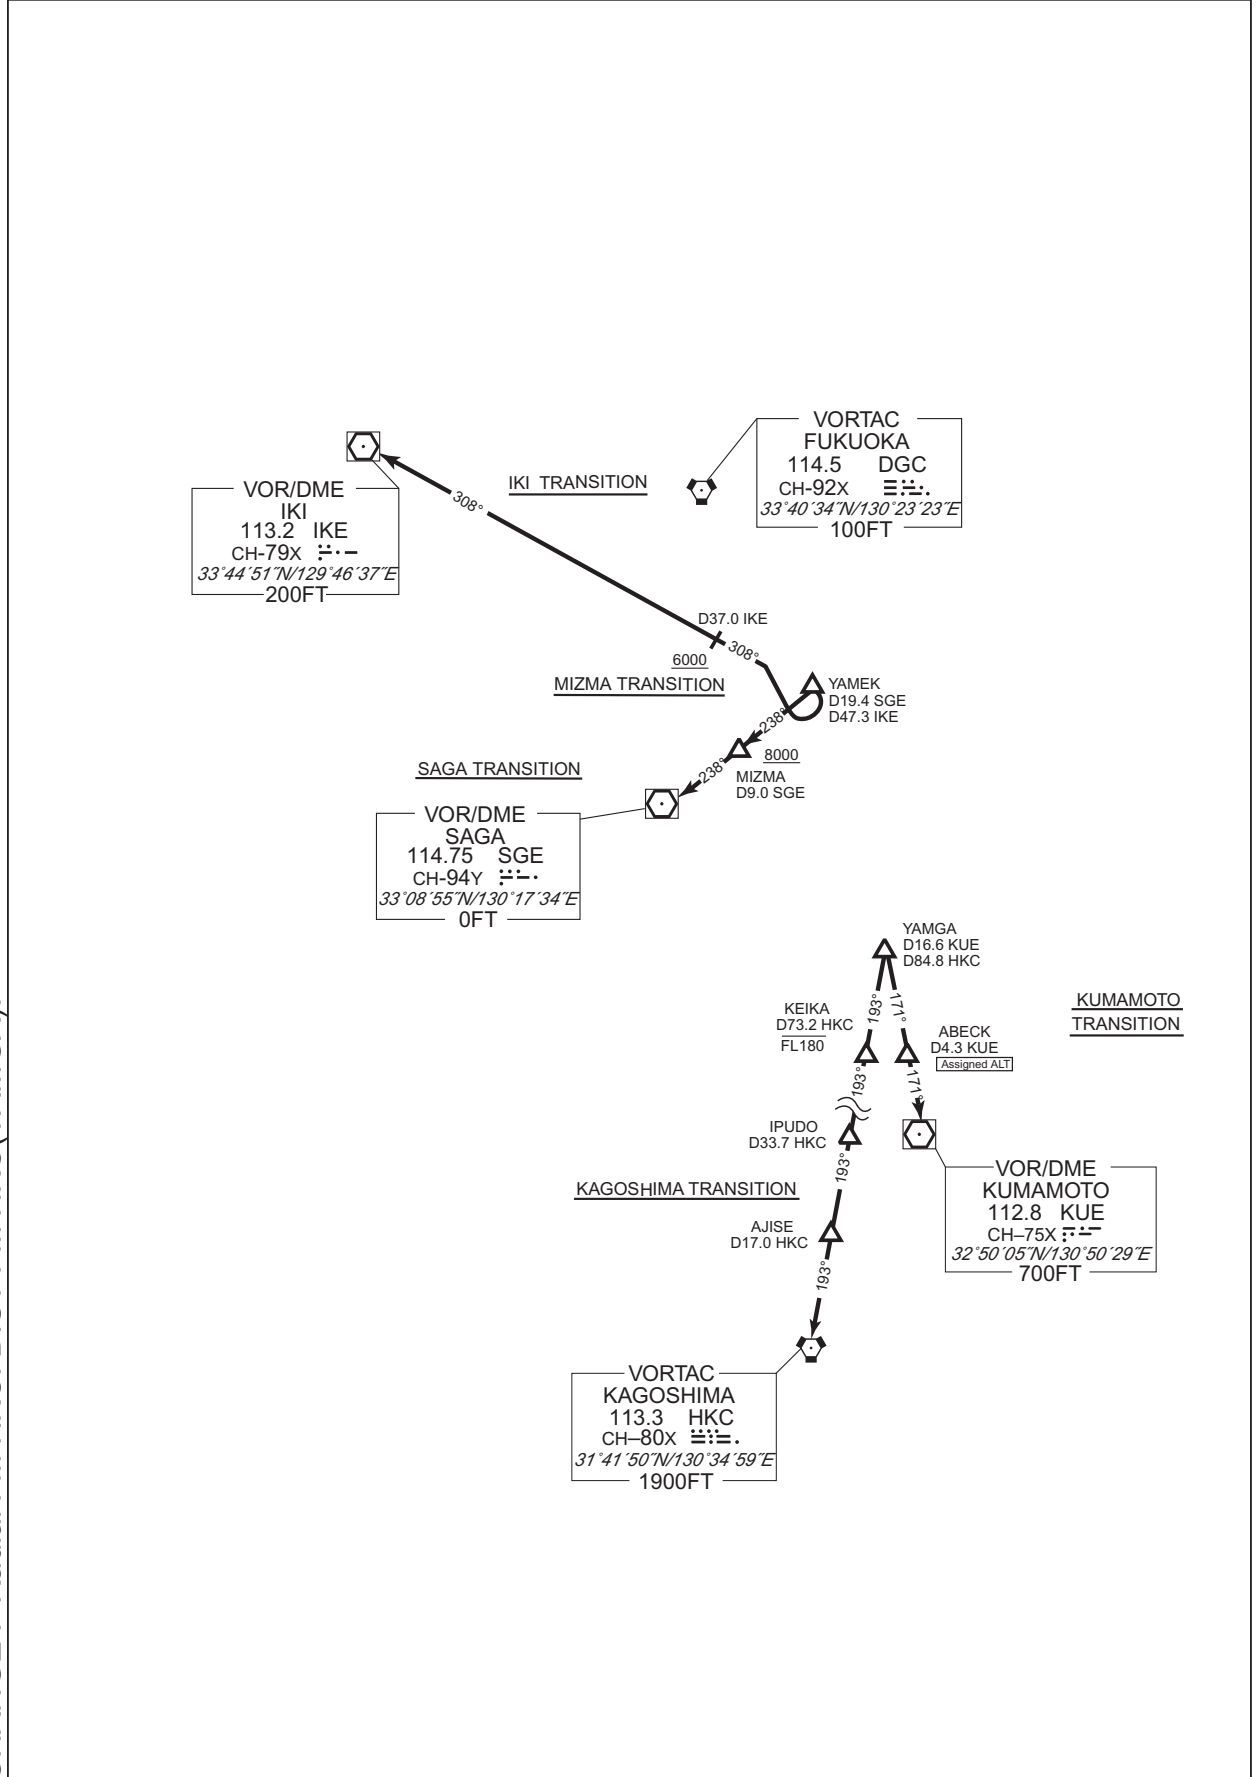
VORTAC
FUKUOKA
114.5 DGC
CH-92X
33°40´34″N/130°23´23″E
100FT

IKI TRANSITION

VOR/DME
IKI
113.2 IKE
CH-79X
33°44´51″N/129°46´37″E
200FT

308°

D37.0 IKE

308°

6000

MIZMA TRANSITION

YAMEK
D19.4 SGE
D47.3 IKE

238°

8000

MIZMA
D9.0 SGE

SAGA TRANSITION

238°

VOR/DME
SAGA
114.75 SGE
CH-94Y
33°08´55″N/130°17´34″E
0FT

YAMGA
D16.6 KUE
D84.8 HKC

KUMAMOTO
TRANSITION

KEIKA
D73.2 HKC
FL180

193°

171°

ABECK
D4.3 KUE
Assigned ALT

193°

171°

IPUDO
D33.7 HKC

193°

KAGOSHIMA TRANSITION

VOR/DME
KUMAMOTO
112.8 KUE
CH–75X
32°50´05″N/130°50´29″E
700FT

AJISE
D17.0 HKC

193°

VORTAC
KAGOSHIMA
113.3 HKC
CH–80X
31°41´50″N/130°34´59″E
1900FT